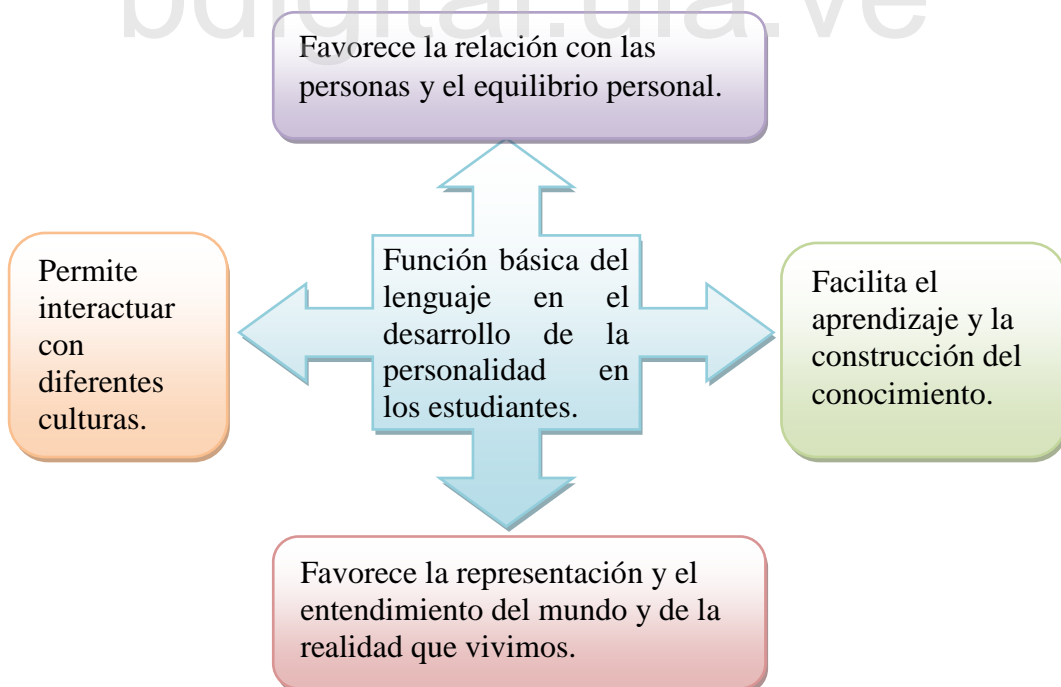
bdigital.ula.ve

Favorece la relación con las personas y el equilibrio personal.

Permite interactuar con diferentes culturas.

Función básica del lenguaje en el desarrollo de la personalidad en los estudiantes.

Facilita el aprendizaje y la construcción del conocimiento.

Favorece la representación y el entendimiento del mundo y de la realidad que vivimos.